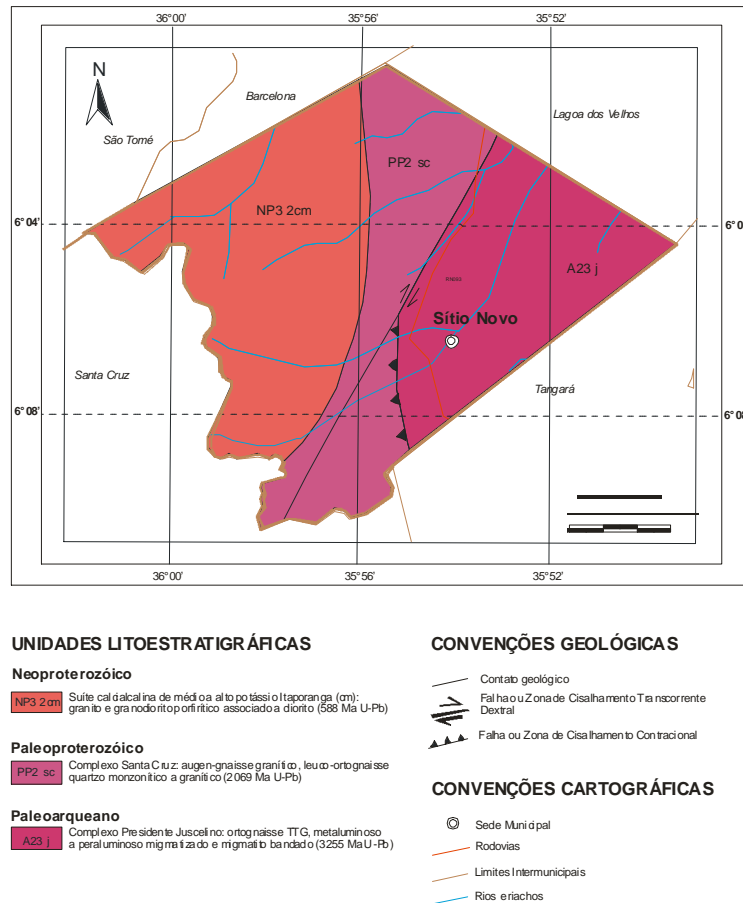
36°00'
35°56'
35°52'

N

Barcelona
São Tomé
Lagoa dos Velhos
PP2 sc
NP3 2cm
6°04'
6°0
A23 j
Sítio Novo
Santa Cruz
Tangará
6°08'
6°0

36°00'
35°56'
35°52'

UNIDADES LITOESTRATIGRÁFICAS

Neoproterozóico

NP3 2cm Suíte calcialcalina de médio a alto potássio Itaporanga (cm): granito e granodiorito porfirítico associado a diorito (588 Ma U-Pb)

Paleoproterozóico

PP2 sc Complexo Santa Cruz: augen-gnaisse granítico, leuco-ortognaisse quartzo monzonítico a granítico (2069 Ma U-Pb)

Paleoarqueano

A23 j Complexo Presidente Juscelino: ortognaisse TTG, metaluminoso a peraluminoso migmatizado e migmatito bandado (3255 Ma U-Pb)

CONVENÇÕES GEOLÓGICAS

Contato geológico
Falha ou Zona de Cisalhamento Transcorrente Dextral
Falha ou Zona de Cisalhamento Contracional

CONVENÇÕES CARTOGRÁFICAS

Sede Municipal
Rodovias
Limites Intermunicipais
Rios e riachos